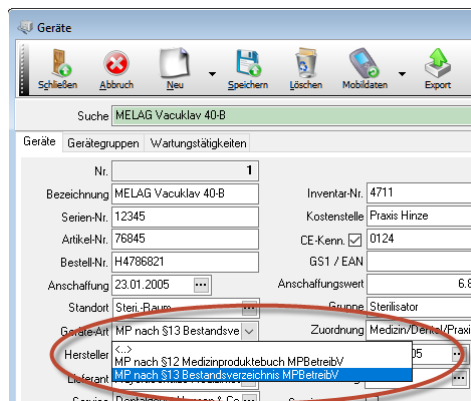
Geräte

Schließen Abbruch Neu Speichern Löschen Mobildaten Export

Suche MELAG Vacuklav 40-B

Geräte Gerätegruppen Wartungstätigkeiten

Nr. 1
Bezeichnung MELAG Vacuklav 40-B
Serien-Nr. 12345
Artikel-Nr. 76845
Bestell-Nr. H4786821
Anschaffung 23.01.2005
Standort Steri.-Raum
Geräte-Art MP nach §13 Bestandsve
Hersteller
Lieferant
Service Dentaldepot Hansen & Co

Inventar-Nr. 4711
Kostenstelle Praxis Hinze
CE-Kenn. 0124
GS1 / EAN
Anschaffungswert 6.8
Gruppe Sterilisator
Zuordnung Medizin/Dental/Praxi

<...>
MP nach §12 Medizinproduktbuch MPBetreibV
MP nach §13 Bestandsverzeichnis MPBetreibV

05